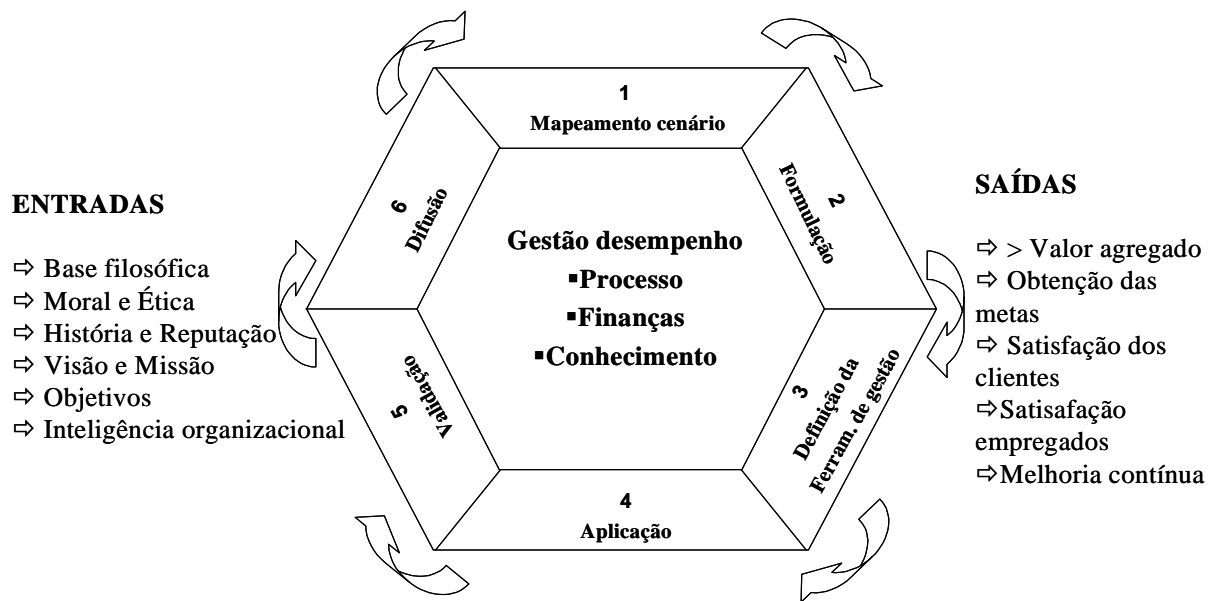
ENTRADAS

⇨ Base filosófica
⇨ Moral e Ética
⇨ História e Reputação
⇨ Visão e Missão
⇨ Objetivos
⇨ Inteligência organizacional

1
Mapeamento cenário

2
Formulação

3
Definição da Ferram. de gestão

4
Aplicação

5
Validação

6
Difusão

Gestão desempenho
▪Processo
▪Finanças
▪Conhecimento

SAÍDAS

⇨ > Valor agregado
⇨ Obtenção das metas
⇨ Satisfação dos clientes
⇨Satisafação empregados
⇨Melhoria contínua